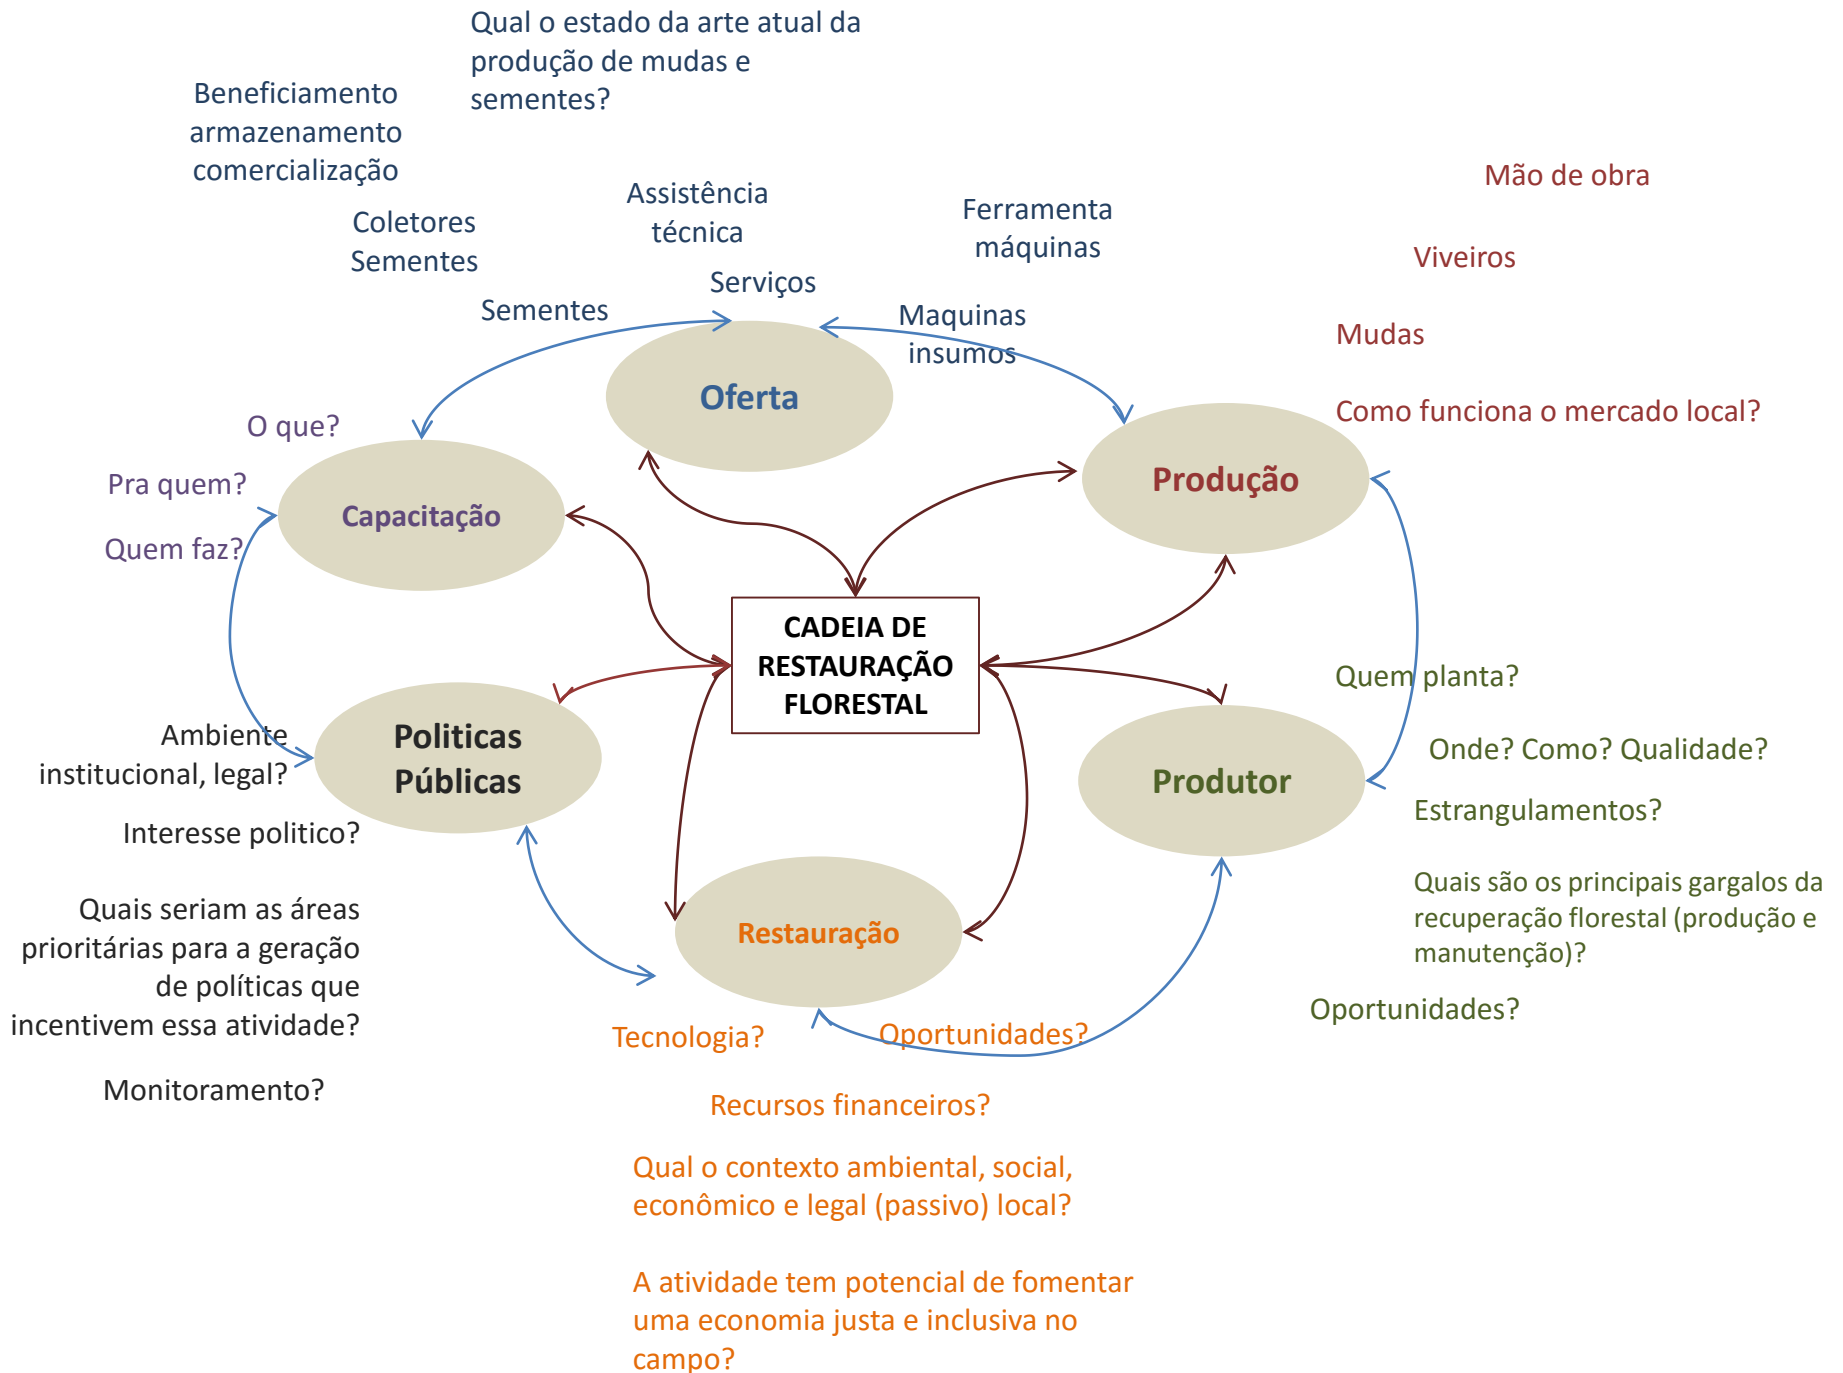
Qual o estado da arte atual da produção de mudas e sementes?

Beneficiamento
armazenamento
comercialização

Coletores
Sementes

Assistência técnica

Ferramenta
máquinas

Serviços

Sementes

Maquinas
insumos

Mão de obra

Viveiros

Mudas

Como funciona o mercado local?

Oferta

O que?

Pra quem?

Quem faz?

Capacitação

Produção

CADEIA DE RESTAURAÇÃO FLORESTAL

Quem planta?

Onde? Como? Qualidade?

Estrangulamentos?

Ambiente institucional, legal?

Politicas Públicas

Produtor

Interesse politico?

Quais seriam as áreas prioritárias para a geração de políticas que incentivem essa atividade?

Restauração

Quais são os principais gargalos da recuperação florestal (produção e manutenção)?

Oportunidades?

Tecnologia?

Oportunidades?

Monitoramento?

Recursos financeiros?

Qual o contexto ambiental, social, econômico e legal (passivo) local?

A atividade tem potencial de fomentar uma economia justa e inclusiva no campo?